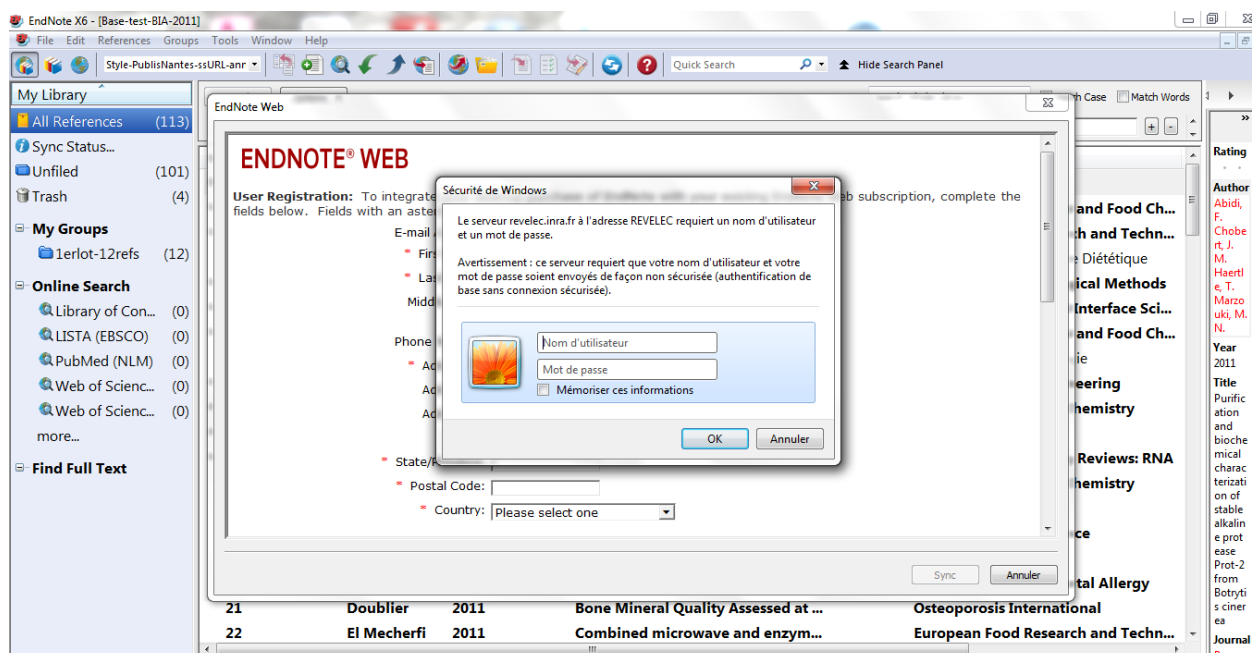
EndNote X6 - [Base-test-BIA-2011]
File Edit References Groups Tools Window Help
Style-PublisNantes-ssURL-anr
Quick Search
Hide Search Panel
My Library
All References (113)
Sync Status...
Unfiled (101)
Trash (4)
My Groups
1erlot-12refs (12)
Online Search
Library of Con... (0)
LISTA (EBSCO) (0)
PubMed (NLM) (0)
Web of Scienc... (0)
Web of Scienc... (0)
more...
Find Full Text

EndNote Web
ENDNOTE® WEB
User Registration: To integrate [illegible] eb subscription, complete the fields below. Fields with an aste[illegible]
E-mail
* Firs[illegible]
* Las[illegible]
Midd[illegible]
Phone
* Ad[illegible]
Ad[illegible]
Ad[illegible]
* State/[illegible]
* Postal Code:
* Country: Please select one
Sync
Annuler

Sécurité de Windows
Le serveur revelec.inra.fr à l'adresse REVELEC requiert un nom d'utilisateur et un mot de passe.

Avertissement : ce serveur requiert que votre nom d'utilisateur et votre mot de passe soient envoyés de façon non sécurisée (authentification de base sans connexion sécurisée).
Nom d'utilisateur
Mot de passe
Mémoriser ces informations
OK
Annuler

Match Case
Match Words
and Food Ch...
h and Techn...
Diététique
ical Methods
Interface Sci...
and Food Ch...
ie
eering
hemistry
Reviews: RNA
hemistry
ce
tal Allergy

| 21 | Doublier | 2011 | Bone Mineral Quality Assessed at ... | Osteoporosis International |
|---|---|---|---|---|
| 22 | El Mecherfi | 2011 | Combined microwave and enzym... | European Food Research and Techn... |

Rating
Author
Abidi, F. Chobert, J. M. Haertle, T. Marzouki, M. N.
Year
2011
Title
Purification and biochemical characterization of stable alkaline protease Prot-2 from Botrytis cinerea
Journal